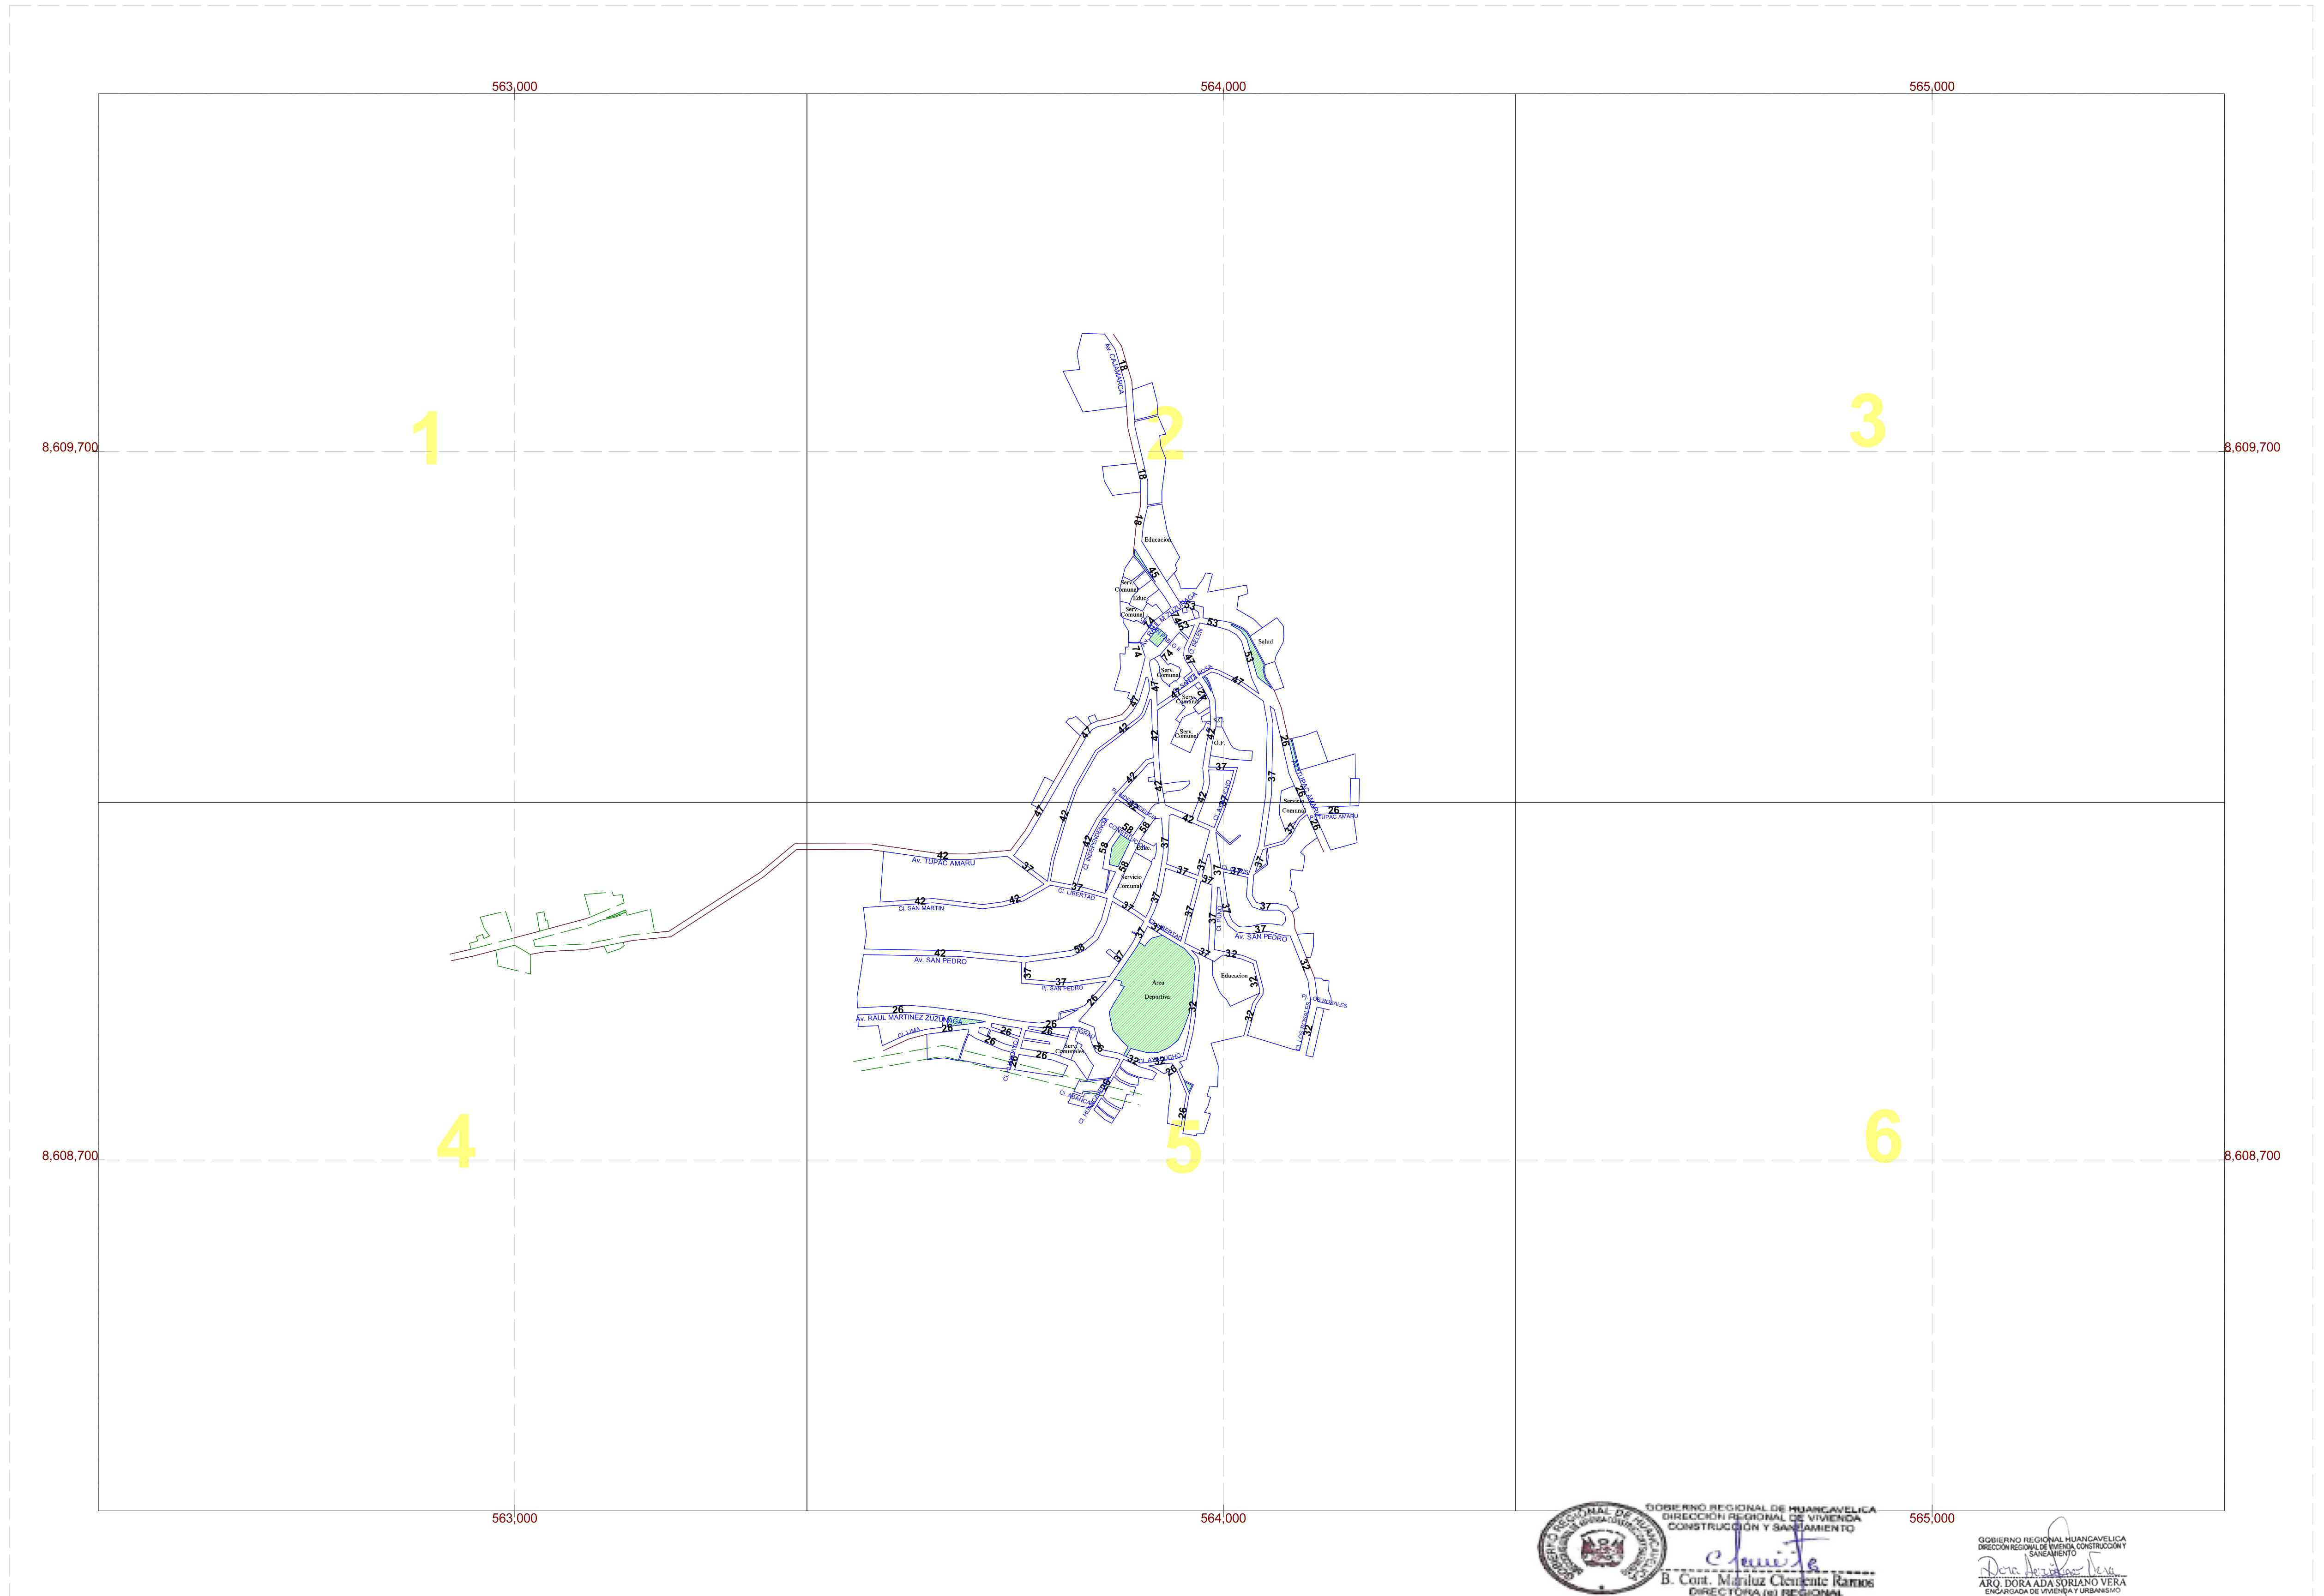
563,000
564,000
565,000

8,609,700
8,609,700

1
2
3

Av. CAJAMARCA
18
18
18
Educación
45
Serv. Comunal
Educ.
Serv. Comunal
53
53
53
Salud
74
74
74
47
Serv. Comunal
Serv. Comunal
47
47
42
42
Serv. Comunal
O.F.
42
37
37
26
Servicio Comunal
26
26
Av. TUPAC AMARU
42
42
42
58
58
58
58
Educ.
Servicio Comunal
37
37
37
37
37
37
Av. TUPAC AMARU
42
37
Cl. LIBERTAD
Cl. SAN MARTIN
42
42
58
37
37
Av. SAN PEDRO
37
Av. SAN PEDRO
42
37
37
32
Educacion
32
32
Pj. SAN PEDRO
Area Deportiva
32
32
32
32
26
Av. RAUL MARTINEZ ZUZUNAGA
26
Cl. LIMA
26
26
26
26
26
Serv. Comunales
26
32
32
26
26
26
Pj. LOS ROSALES
Cl. LOS ROSALES

4
5
6

8,608,700
8,608,700

563,000
564,000
565,000

GOBIERNO REGIONAL DE HUANCAVELICA
DIRECCIÓN REGIONAL DE VIVIENDA
CONSTRUCCIÓN Y SANEAMIENTO
B. Cont. Mariluz Clemente Ramos
DIRECTORA (e) REGIONAL

GOBIERNO REGIONAL HUANCAVELICA
DIRECCIÓN REGIONAL DE VIVIENDA, CONSTRUCCIÓN Y SANEAMIENTO
ARQ. DORA ADA SORIANO VERA
ENCARGADA DE VIVIENDA Y URBANISMO